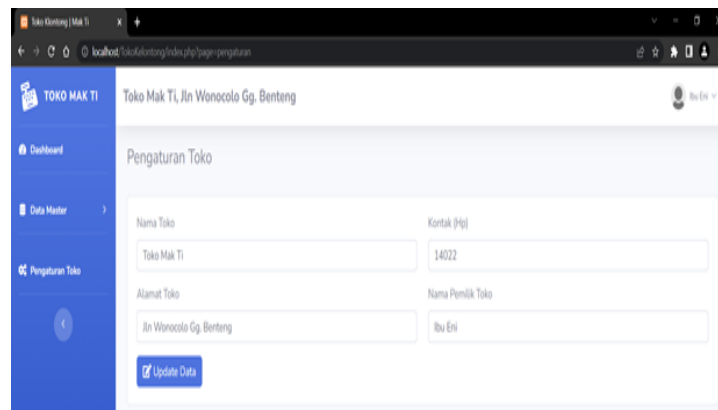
Toko Klontong | Mak Ti

localhost/tokoklontong/index.php?page=pengaturan

TOKO MAK TI

Toko Mak Ti, Jln Wonocolo Gg. Benteng

Ibu Eni

Dashboard

Data Master

Pengaturan Toko

Pengaturan Toko

Nama Toko

Toko Mak Ti

Kontak (Hp)

14022

Alamat Toko

Jln Wonocolo Gg. Benteng

Nama Pemilik Toko

Ibu Eni

Update Data